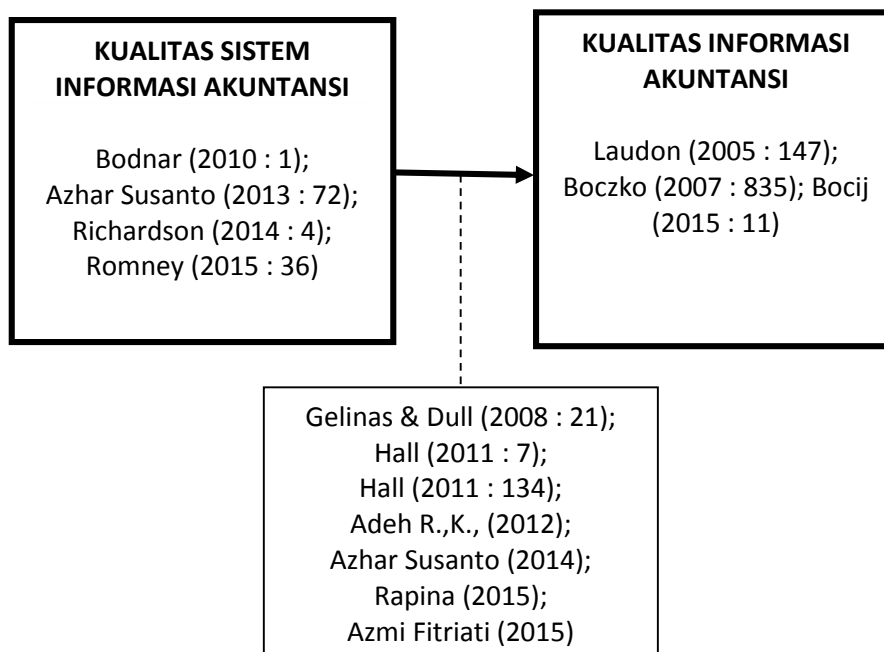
KUALITAS SISTEM INFORMASI AKUNTANSI

Bodnar (2010 : 1);
Azhar Susanto (2013 : 72);
Richardson (2014 : 4);
Romney (2015 : 36)

KUALITAS INFORMASI AKUNTANSI

Laudon (2005 : 147);
Boczko (2007 : 835); Bocij (2015 : 11)

Gelinas & Dull (2008 : 21);
Hall (2011 : 7);
Hall (2011 : 134);
Adeh R.,K., (2012);
Azhar Susanto (2014);
Rapina (2015);
Azmi Fitriati (2015)